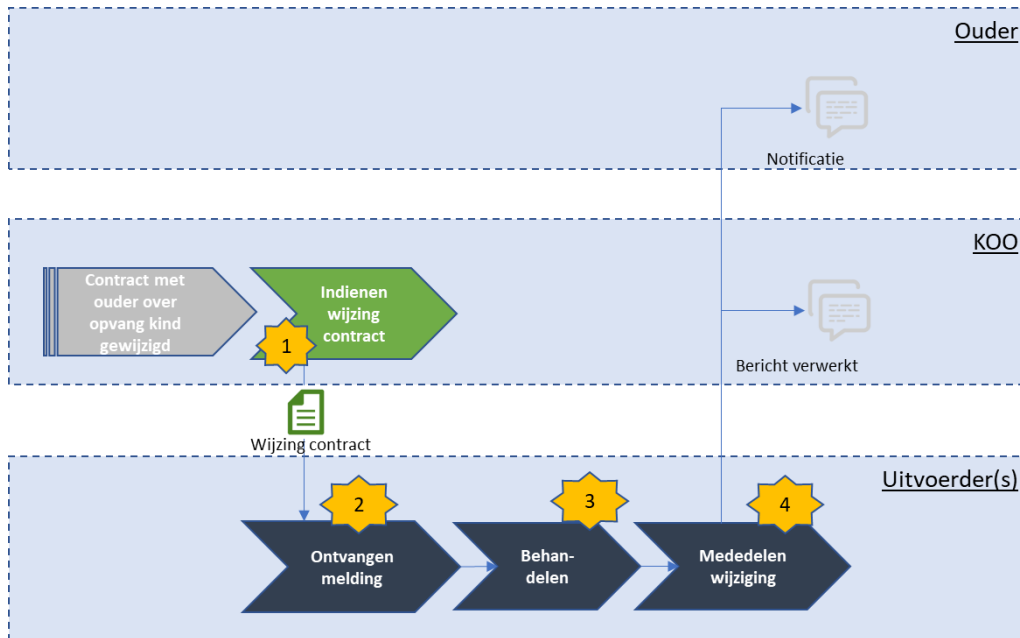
Ouder

Notificatie

KOO

Contract met ouder over opvang kind gewijzigd

Indienen wijzing contract

1

Bericht verwerkt

Wijzing contract

Uitvoerder(s)

2

Ontvangen melding

3

Behan-delen

4

Mededelen wijziging